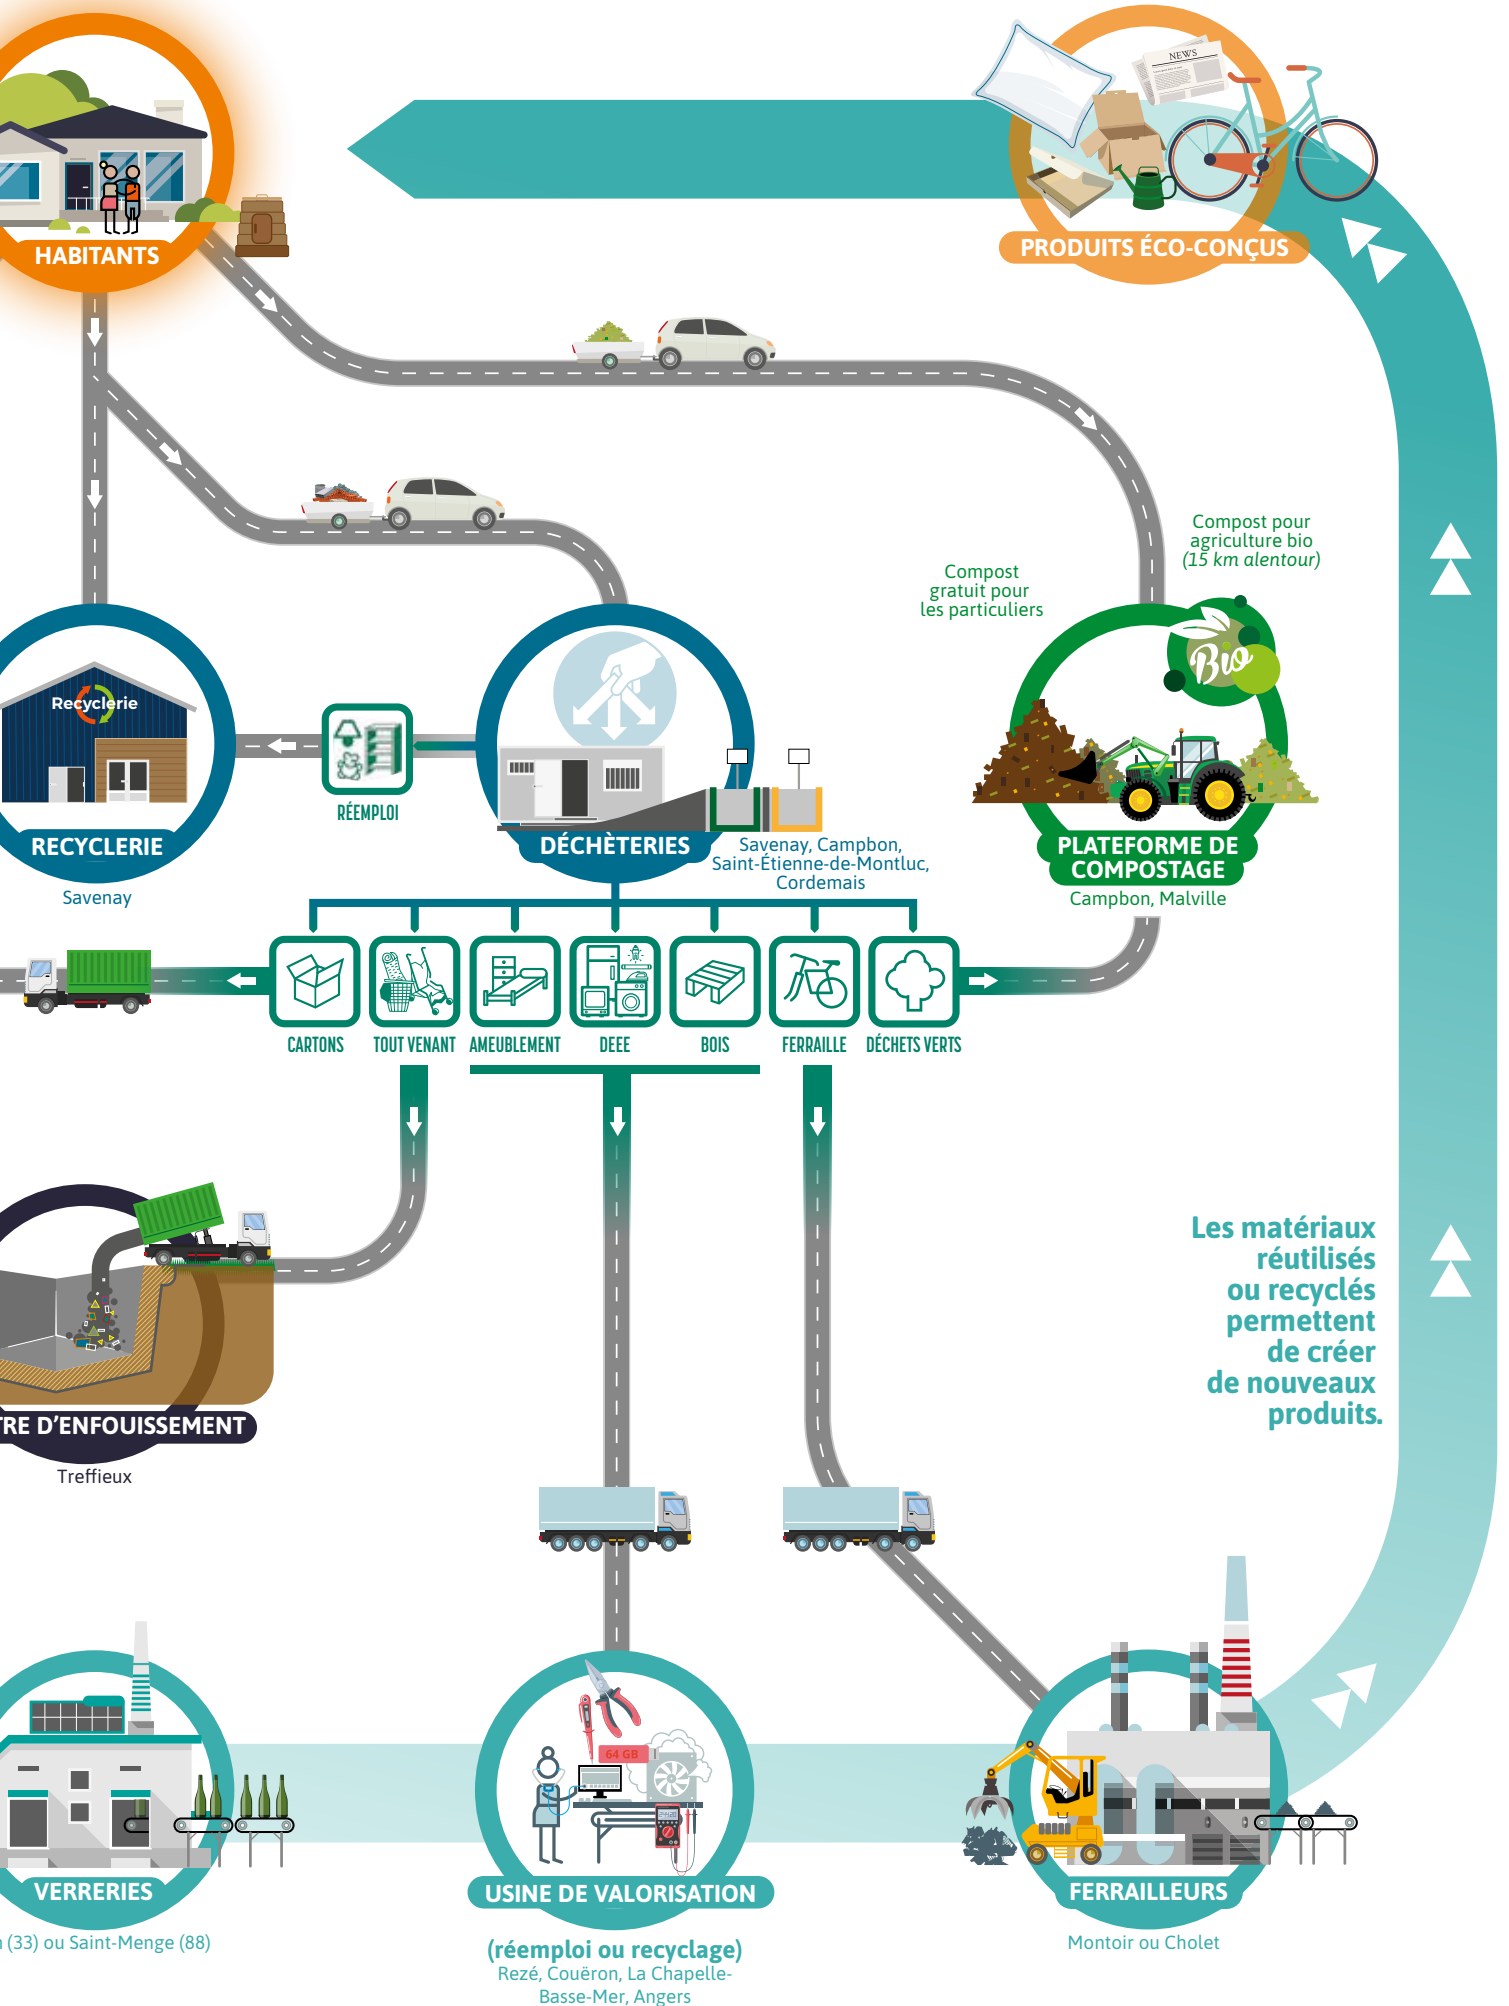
NEWS

PRODUITS ÉCO-CONÇUS

HABITANTS

Compost pour agriculture bio (15 km alentour)

Compost gratuit pour les particuliers

Recyclerie

RÉEMPLOI

RECYCLERIE

Savenay

DÉCHÈTERIES

Savenay, Campbon, Saint-Étienne-de-Montluc, Cordemais

Bio

PLATEFORME DE COMPOSTAGE

Campbon, Malville

CARTONS

TOUT VENANT

AMEUBLEMENT

DEEE

BOIS

FERRAILLE

DÉCHETS VERTS

Les matériaux réutilisés ou recyclés permettent de créer de nouveaux produits.

TRE D'ENFOUISSEMENT

Treffieux

64 GB

VERRERIES

(33) ou Saint-Menge (88)

USINE DE VALORISATION

(réemploi ou recyclage)

Rezé, Couëron, La Chapelle-Basse-Mer, Angers

FERRAILLEURS

Montoir ou Cholet